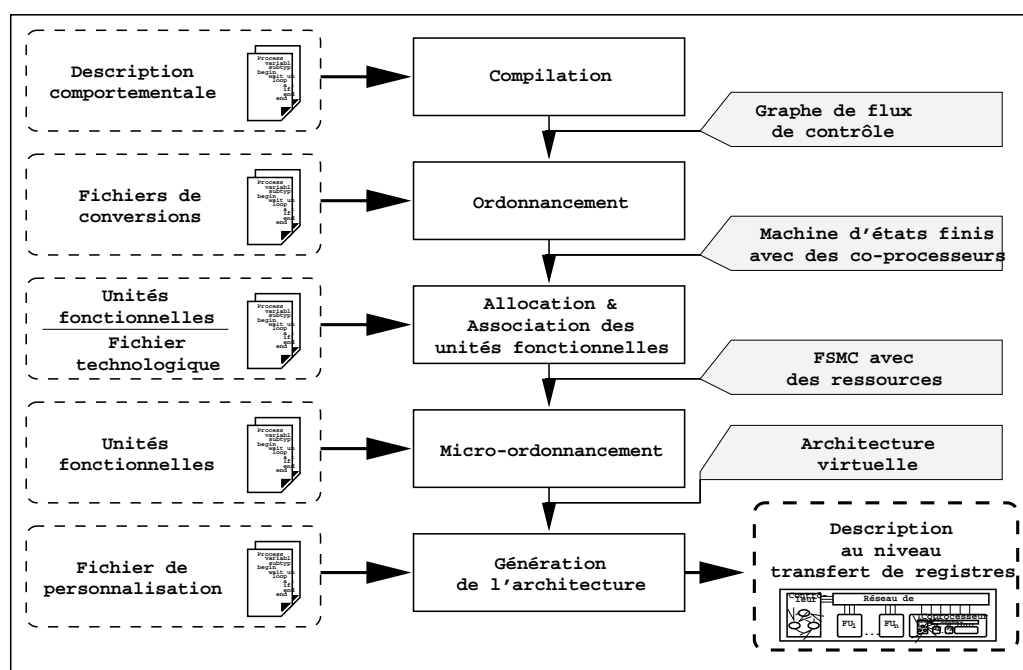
Description comportementale

Process variabl subtyp begin wait un loop if end end

Compilation

Graphe de flux de contrôle

Fichiers de conversions

Process variabl subtyp begin wait un loop if end end

Ordonnancement

Machine d'états finis avec des co-processeurs

Unités fonctionnelles

Fichier technologique

Process variabl subtyp begin wait un loop if end end

Allocation & Association des unités fonctionnelles

FSMC avec des ressources

Unités fonctionnelles

Process variabl subtyp begin wait un loop if end end

Micro-ordonnancement

Architecture virtuelle

Fichier de personnalisation

Process variabl subtyp begin wait un loop if end end

Génération de l'architecture

Description au niveau transfert de registres

Contrôleur

Réseau de

$FU_1$

$FU_n$

coprocesseur